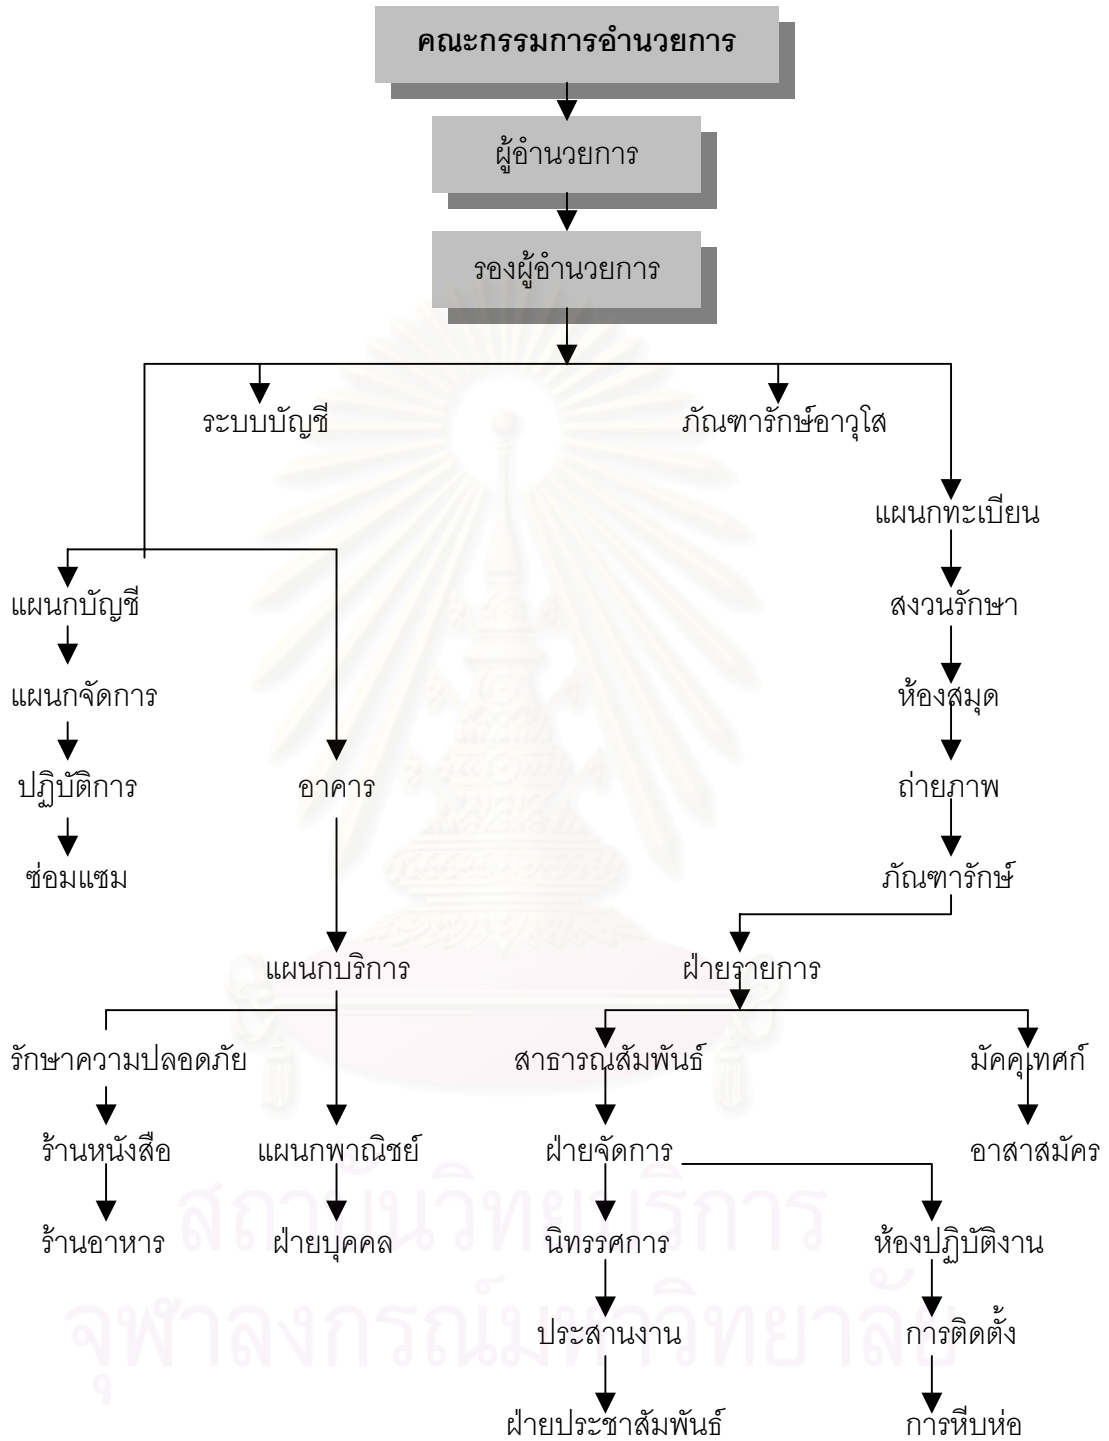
คณะกรรมการอำนวยการ

ผู้อำนวยการ

รองผู้อำนวยการ

ระบบบัญชี

ภัณฑารักษ์อาวุโส

แผนกทะเบียน

แผนกบัญชี

สงวนรักษา

แผนกจัดการ

ห้องสมุด

ปฏิบัติการ

อาคาร

ถ่ายภาพ

ซ่อมแซม

ภัณฑารักษ์

แผนกบริการ

ฝ่ายรายการ

รักษาความปลอดภัย

สาธารณสัมพันธ์

มัคคุเทศก์

ร้านหนังสือ

แผนกพาณิชย์

ฝ่ายจัดการ

อาสาสมัคร

ร้านอาหาร

ฝ่ายบุคคล

นิทรรศการ

ห้องปฏิบัติงาน

ประสานงาน

การติดตั้ง

ฝ่ายประชาสัมพันธ์

การหีบห่อ

สถาบันวิทยบริการ
จุฬาลงกรณ์มหาวิทยาลัย